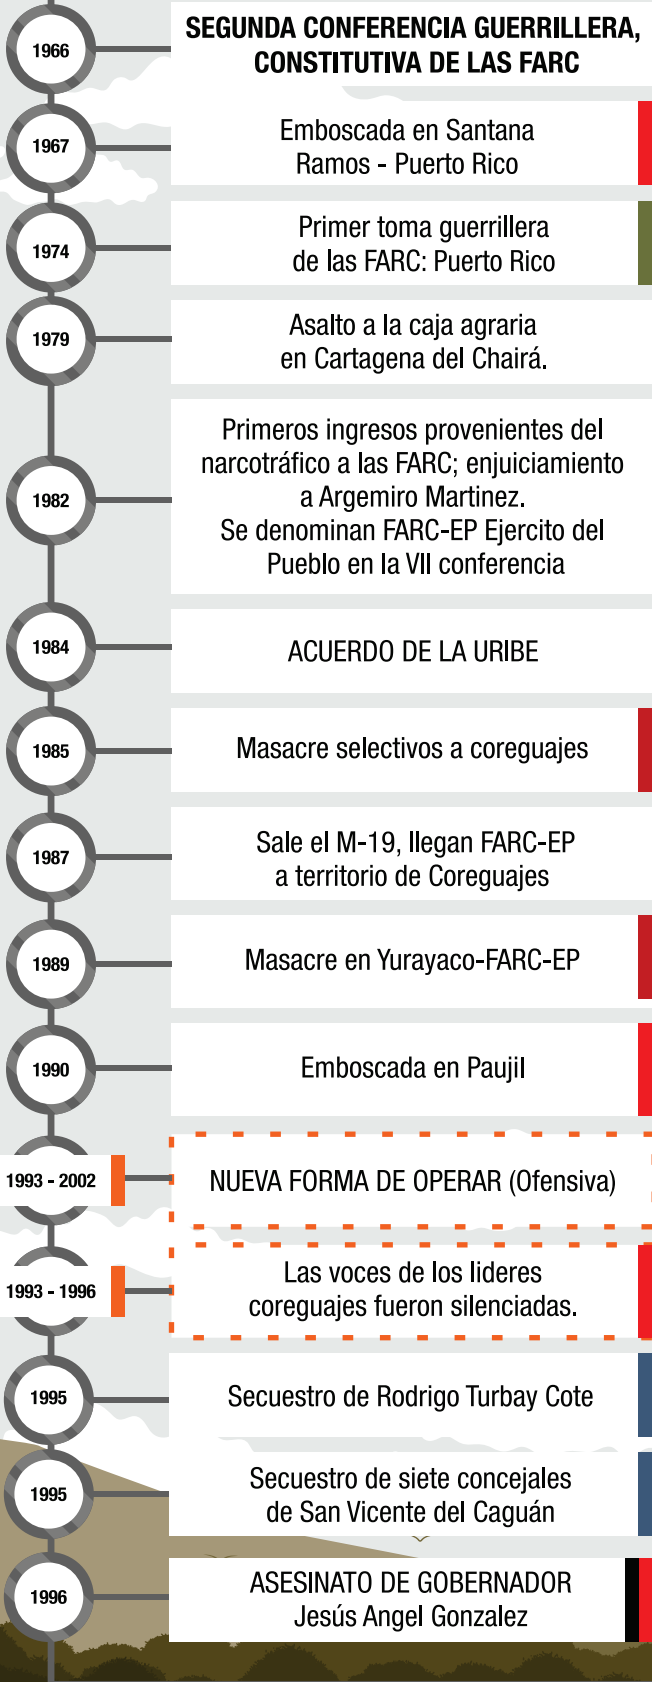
1966
SEGUNDA CONFERENCIA GUERRILLERA, CONSTITUTIVA DE LAS FARC

1967
Emboscada en Santana Ramos - Puerto Rico

1974
Primer toma guerrillera de las FARC: Puerto Rico

1979
Asalto a la caja agraria en Cartagena del Chairá.

1982
Primeros ingresos provenientes del narcotráfico a las FARC; enjuiciamiento a Argemiro Martinez.
Se denominan FARC-EP Ejercito del Pueblo en la VII conferencia

1984
ACUERDO DE LA URIBE

1985
Masacre selectivos a coreguajes

1987
Sale el M-19, llegan FARC-EP a territorio de Coreguajes

1989
Masacre en Yurayaco-FARC-EP

1990
Emboscada en Paujil

1993 - 2002
NUEVA FORMA DE OPERAR (Ofensiva)

1993 - 1996
Las voces de los lideres coreguajes fueron silenciadas.

1995
Secuestro de Rodrigo Turbay Cote

1995
Secuestro de siete concejales de San Vicente del Caguán

1996
ASESINATO DE GOBERNADOR Jesús Angel Gonzalez